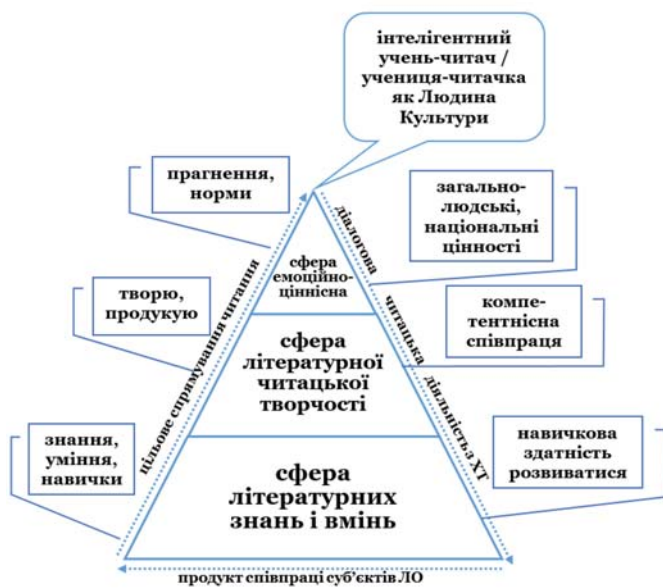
інтелігентний учень-читач / учениця-читачка як Людина Культури

прагнення, норми

загально-людські, національні цінності

сфера емоційно-ціннісна

творю, продукую

компе-тентнісна співпраця

сфера літературної читацької творчості

знання, уміння, навички

навичкова здатність розвиватися

сфера літературних знань і вмінь

цільове спрямування читання

діалогова читацька діяльність з ХТ

продукт співпраці суб'єктів ЛО